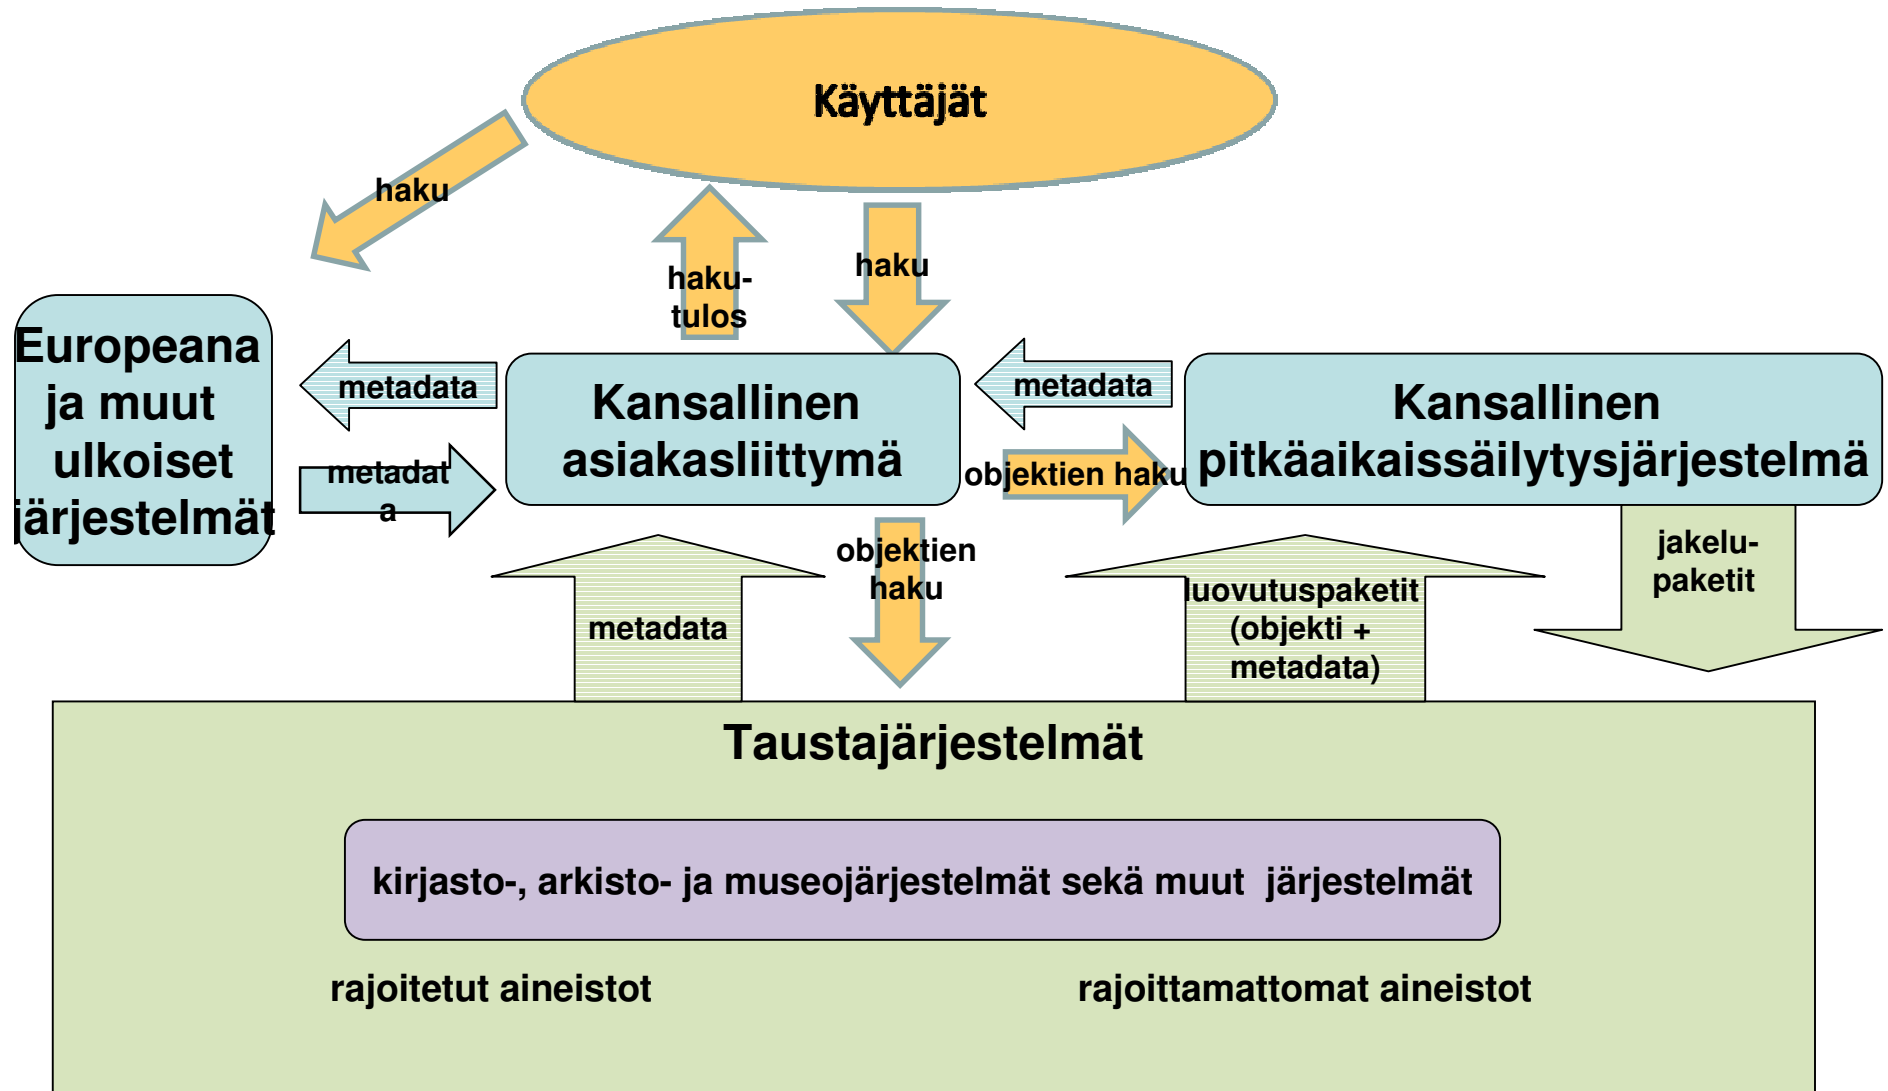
Käyttäjät

haku

haku-tulos

haku

Europeana ja muut ulkoiset järjestelmät

metadata

metadata

Kansallinen asiakasliittymä

metadata

objektien haku

Kansallinen pitkäaikaissäilytysjärjestelmä

objektien haku

metadata

luovutuspaketit (objekti + metadata)

jakelu-paketit

Taustajärjestelmät

kirjasto-, arkisto- ja museojärjestelmät sekä muut järjestelmät

rajoitetut aineistot

rajoittamattomat aineistot